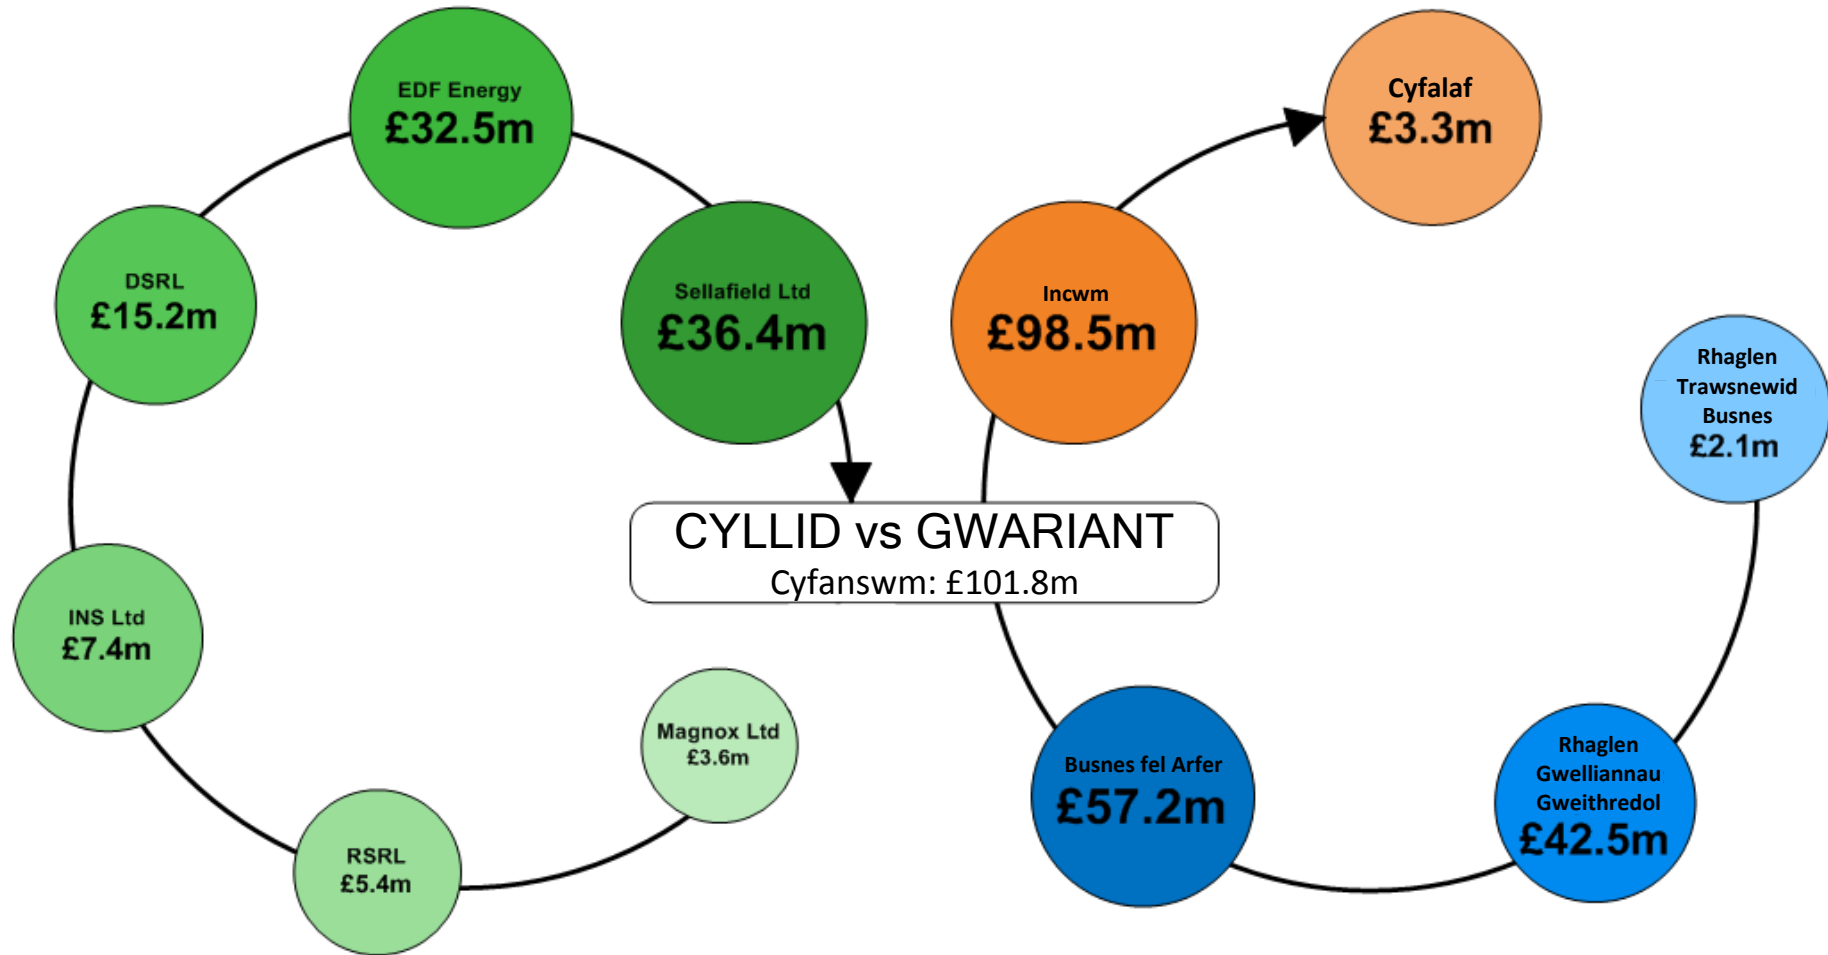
EDF Energy
£32.5m

DSRL
£15.2m

Sellafield Ltd
£36.4m

INS Ltd
£7.4m

Magnox Ltd
£3.6m

RSRL
£5.4m

CYLLID vs GWARIANT
Cyfanswm: £101.8m

Incwm
£98.5m

Cyfalaf
£3.3m

Rhaglen Trawsnewid Busnes
£2.1m

Busnes fel Arfer
£57.2m

Rhaglen Gwelliannau Gweithredol
£42.5m